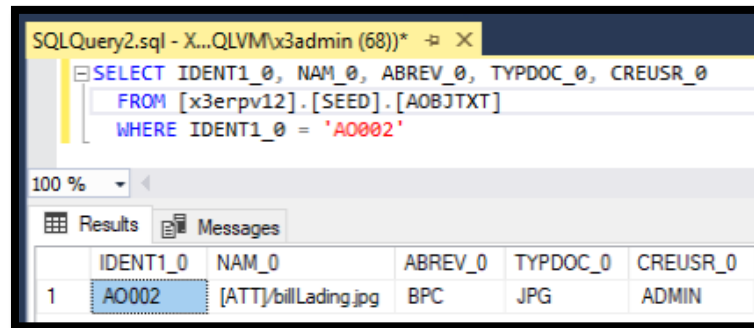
SQLQuery2.sql - X...QLVM\x3admin (68))* ⊣ ✕

SELECT IDENT1_0, NAM_0, ABREV_0, TYPDOC_0, CREUSR_0
FROM [x3erpv12].[SEED].[AOBJTXT]
WHERE IDENT1_0 = 'AO002'

100 %

Results Messages

| | IDENT1_0 | NAM_0 | ABREV_0 | TYPDOC_0 | CREUSR_0 |
|---|---|---|---|---|---|
| 1 | AO002 | [ATT]/billLading.jpg | BPC | JPG | ADMIN |